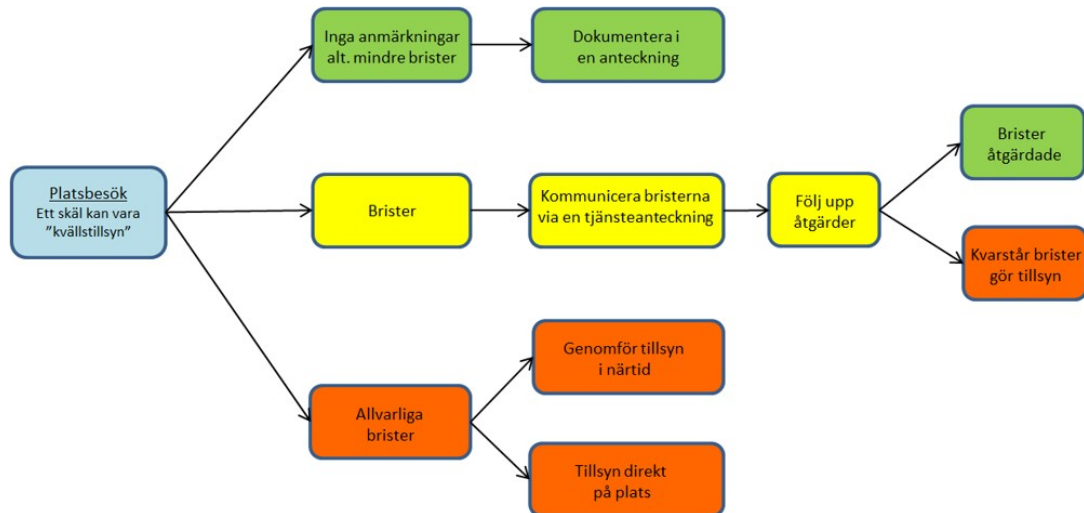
Platsbesök
Ett skäl kan vara ”kvällstillsyn”

Inga anmärkningar alt. mindre brister

Dokumentera i en anteckning

Brister

Kommunicera bristerna via en tjänsteanteckning

Följ upp åtgärder

Brister åtgärdade

Kvarstår brister gör tillsyn

Allvarliga brister

Genomför tillsyn i närtid

Tillsyn direkt på plats